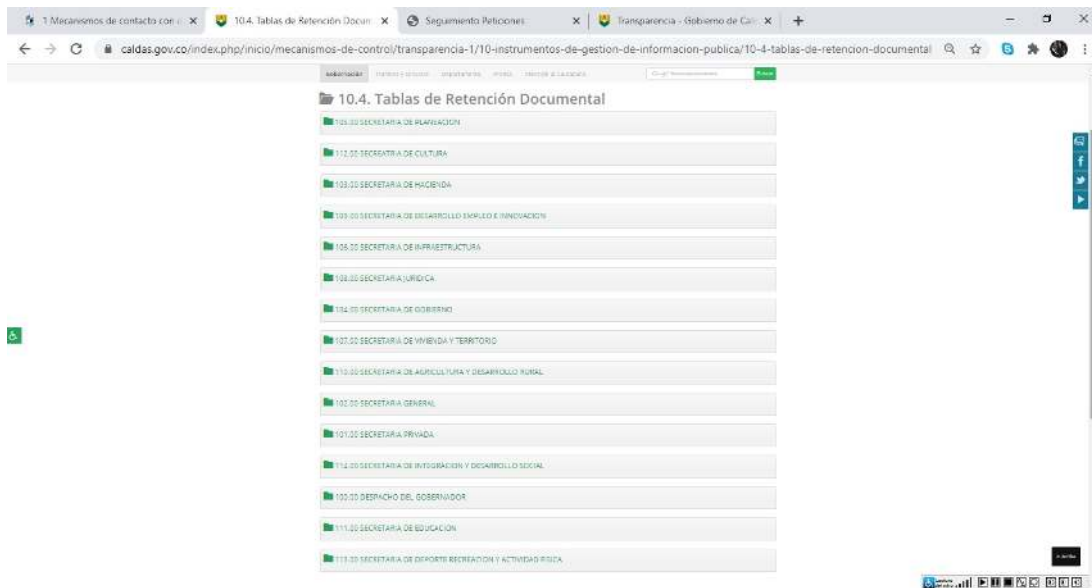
1 Mecanismos de contacto con ... × | 10.4. Tablas de Retención Docum × | Seguimiento Peticiones × | Transparencia - Gobierno de Cal × | +

caldas.gov.co/index.php/inicio/mecanismos-de-control/transparencia-1/10-instrumentos-de-gestion-de-informacion-publica/10-4-tablas-de-retencion-documental

Gobernación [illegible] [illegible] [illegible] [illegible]

10.4. Tablas de Retención Documental

105.00 SECRETARIA DE PLANEACION

112.00 SECRETARIA DE CULTURA

103.00 SECRETARIA DE HACIENDA

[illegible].00 SECRETARIA DE DESARROLLO EMPLEO E INNOVACION

106.00 SECRETARIA DE INFRAESTRUCTURA

108.00 SECRETARIA JURIDICA

104.00 SECRETARIA DE GOBIERNO

107.00 SECRETARIA DE VIVIENDA Y TERRITORIO

110.00 SECRETARIA DE AGRICULTURA Y DESARROLLO RURAL

102.00 SECRETARIA GENERAL

101.00 SECRETARIA PRIVADA

114.00 SECRETARIA DE INTEGRACION Y DESARROLLO SOCIAL

100.00 DESPACHO DEL GOBERNADOR

111.00 SECRETARIA DE EDUCACION

113.00 SECRETARIA DE DEPORTE RECREACION Y ACTIVIDAD FISICA